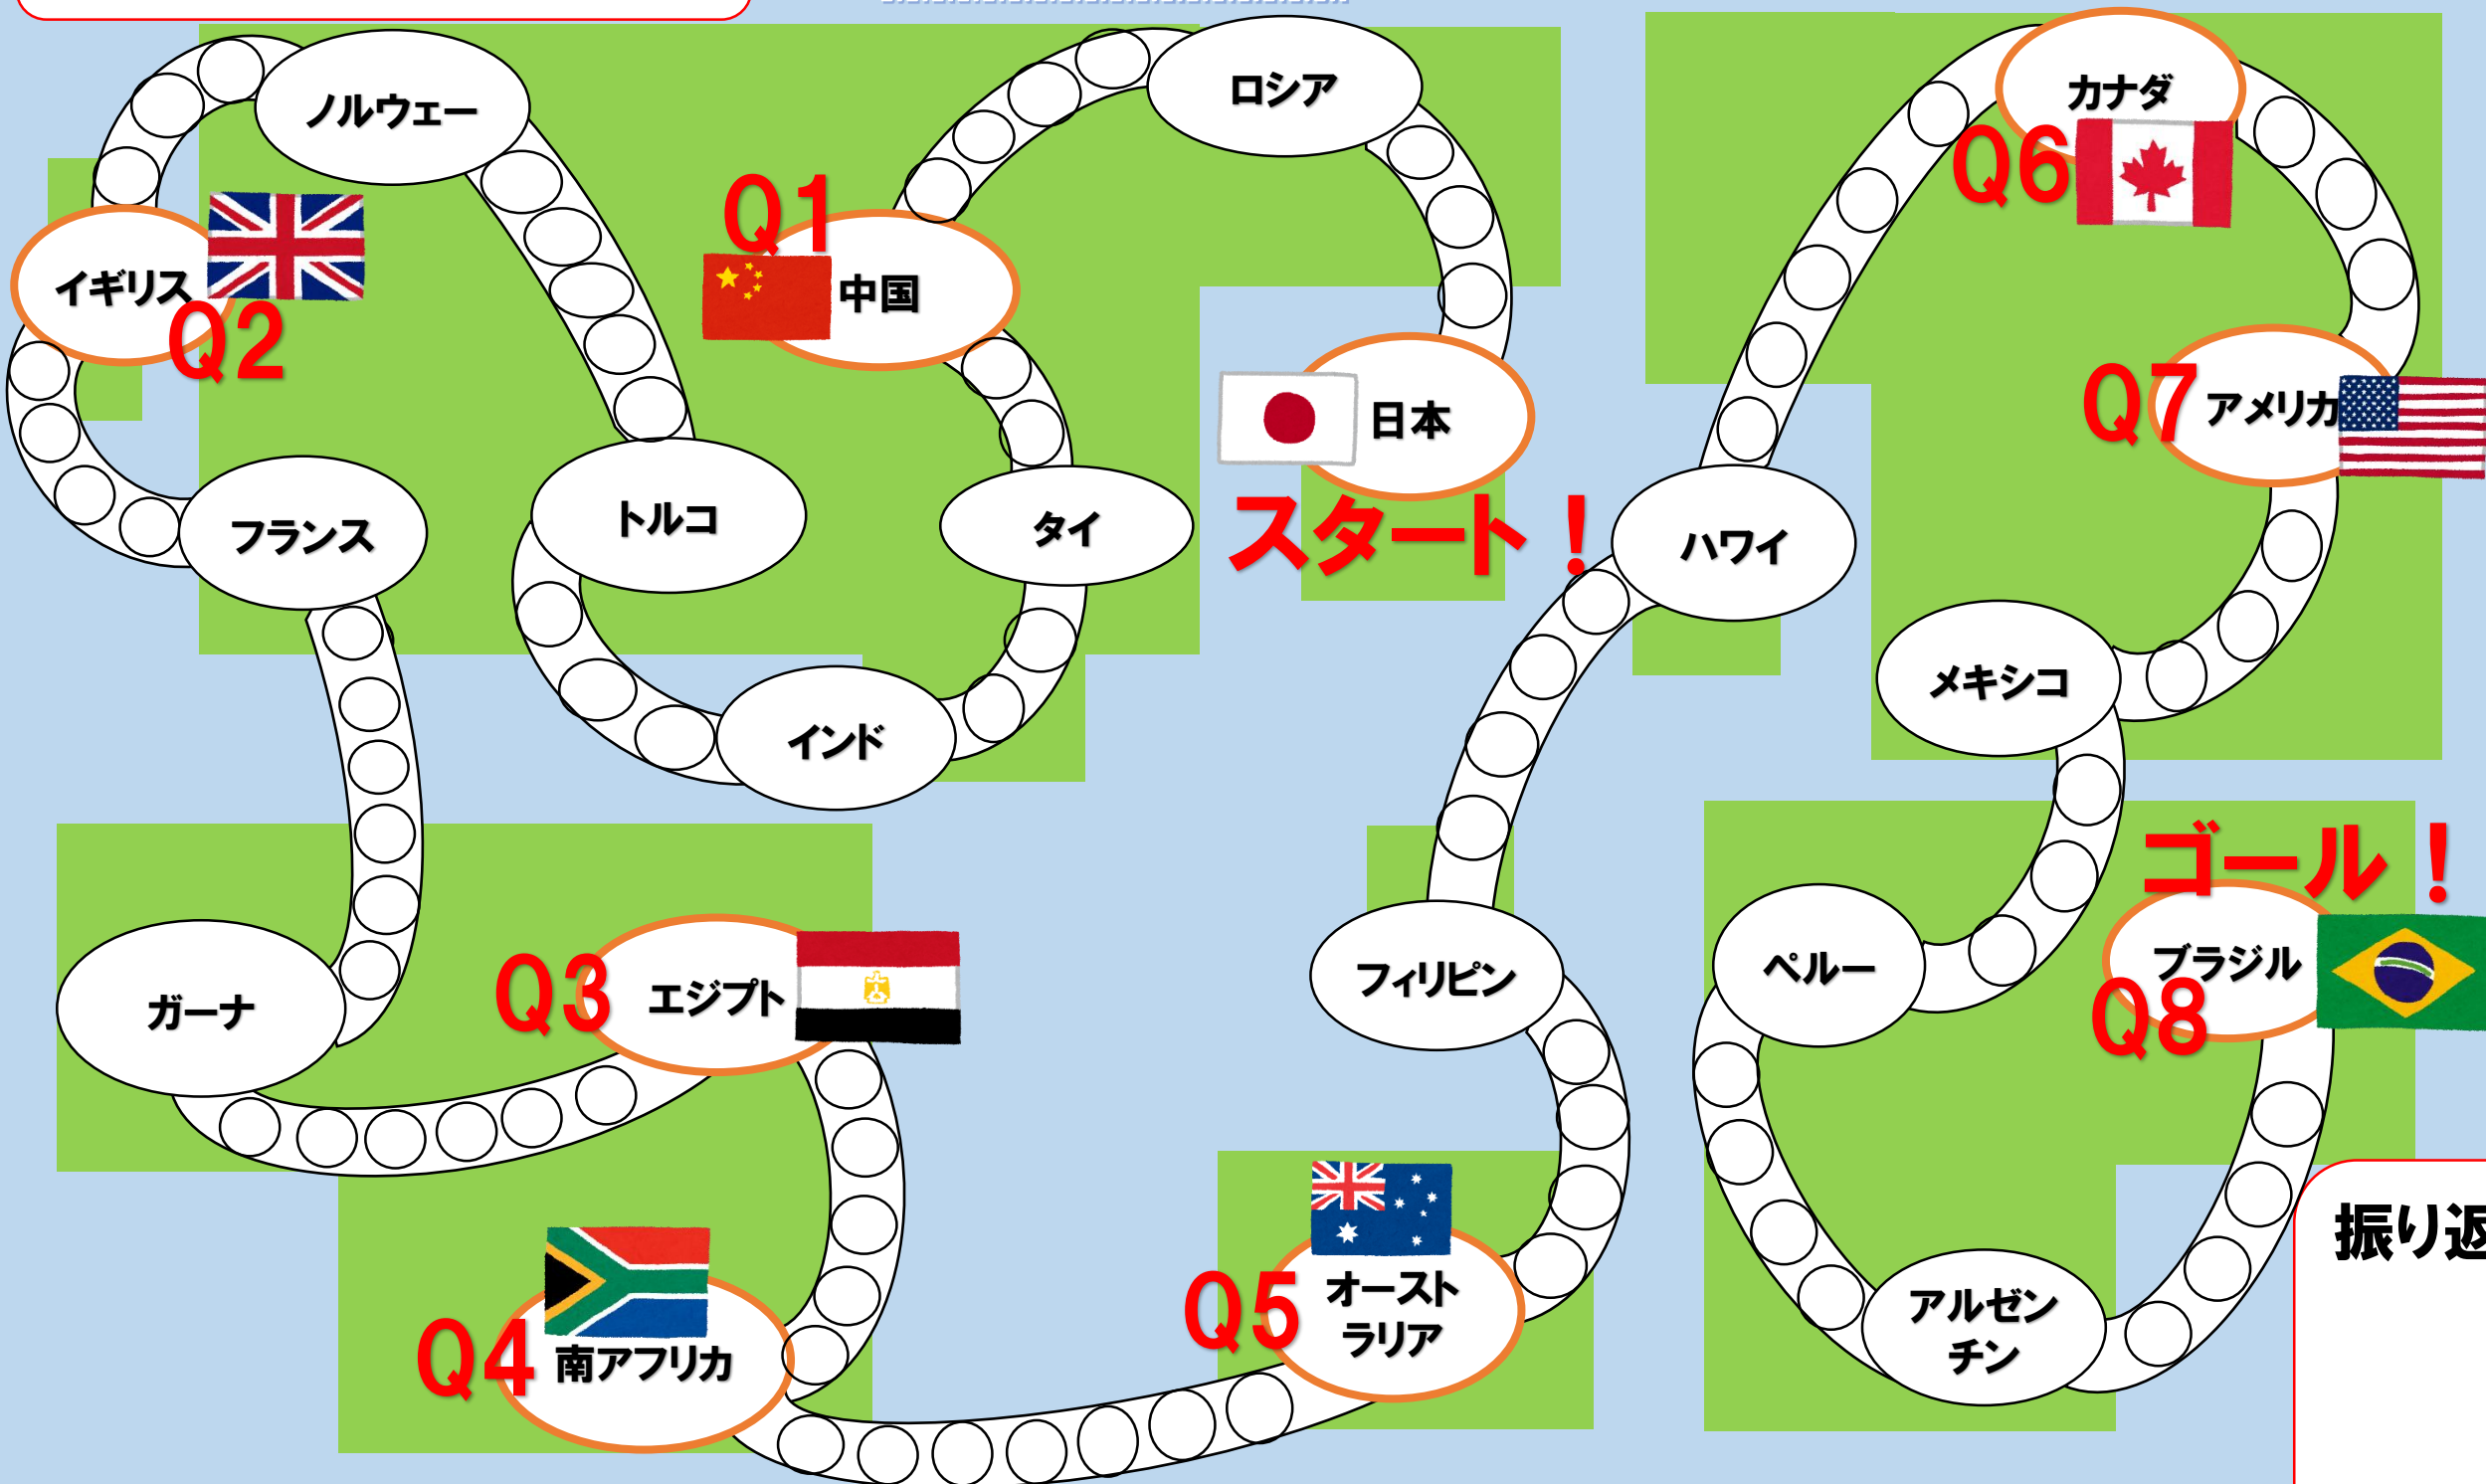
ノルウェー

イギリス

Q2

Q1

中国

ロシア

日本

スタート！

フランス

トルコ

タイ

インド

カナダ

Q6

Q7

アメリカ

ハワイ

メキシコ

ゴール！

ブラジル

Q8

ペルー

アルゼンチン

ガーナ

Q3

エジプト

フィリピン

Q4

南アフリカ

Q5

オーストラリア

振り返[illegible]